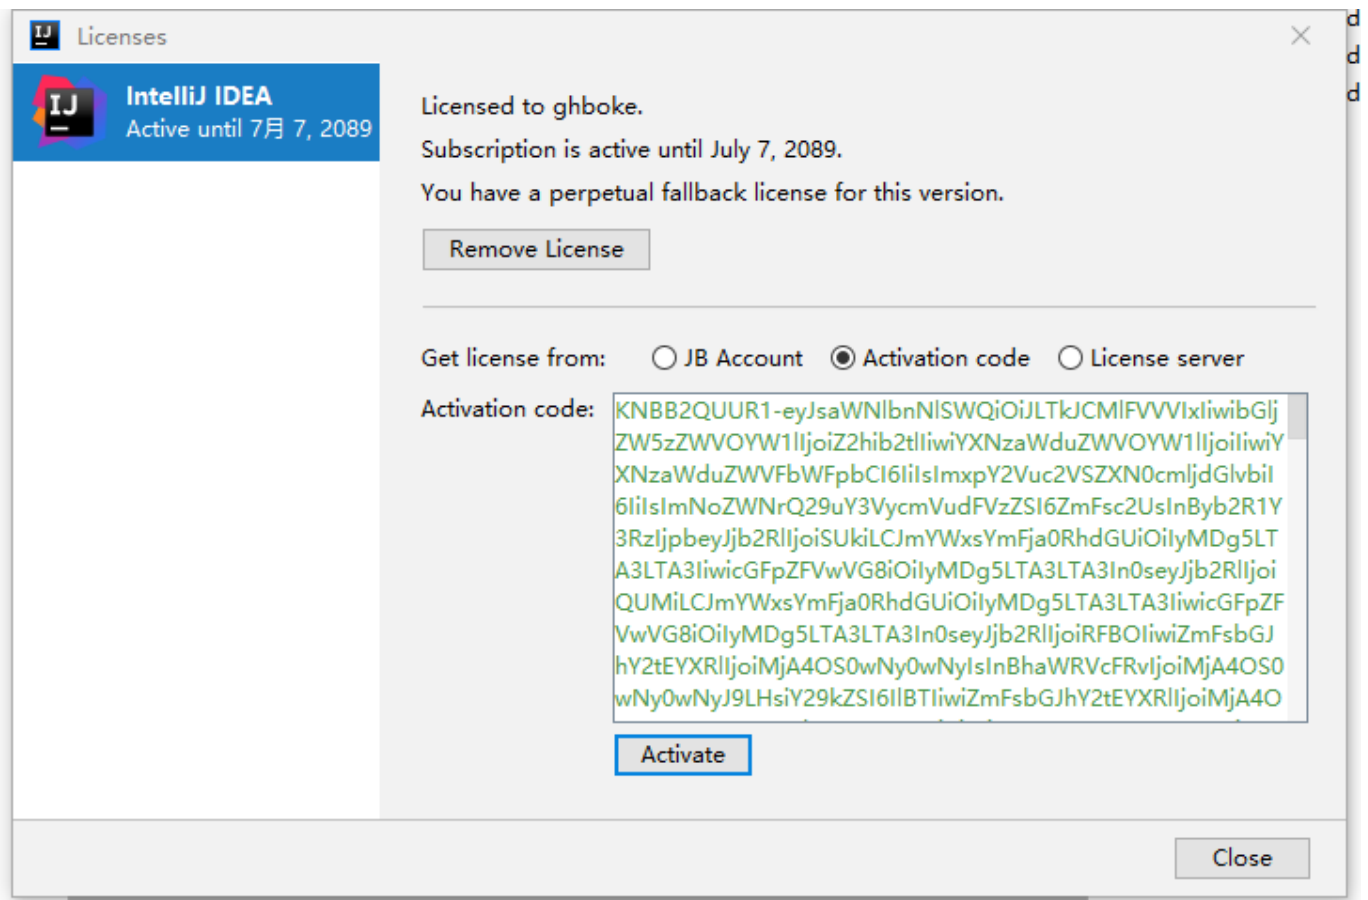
IJ Licenses

IJ IntelliJ IDEA
Active until 7月 7, 2089

Licensed to ghboke.

Subscription is active until July 7, 2089.

You have a perpetual fallback license for this version.

Remove License

Get license from: JB Account Activation code License server

Activation code: KNBB2QUUR1-eyJsaWNlbnNlSWQiOiJLTkJCMlFVVVIxIiwibGljZW5zZWVOYW1lIjoiZ2hib2tlIiwiYXNzaWduZWVOYW1lIjoiIiwiYXNzaWduZWVFbWFpbCI6IiIsImxpY2Vuc2VSZXN0cmljdGlvbiI6IiIsImNoZWNrQ29uY3VycmVudFVzZSI6ZmFsc2UsInByb2R1Y3RzIjpbeyJjb2RlIjoiSUkiLCJmYWxsYmFja0RhdGUiOiIyMDg5LTA3LTA3IiwicGFpZFVwVG8iOiIyMDg5LTA3LTA3In0seyJjb2RlIjoiQUMiLCJmYWxsYmFja0RhdGUiOiIyMDg5LTA3LTA3IiwicGFpZFVwVG8iOiIyMDg5LTA3LTA3In0seyJjb2RlIjoiRFBOIiwiZmFsbGJhY2tEYXRlIjoiMjA4OS0wNy0wNyIsInBhaWRVcFRvIjoiMjA4OS0wNy0wNyJ9LHsiY29kZSI6IlBTIiwiZmFsbGJhY2tEYXRlIjoiMjA4O

Activate

Close

d
d
d